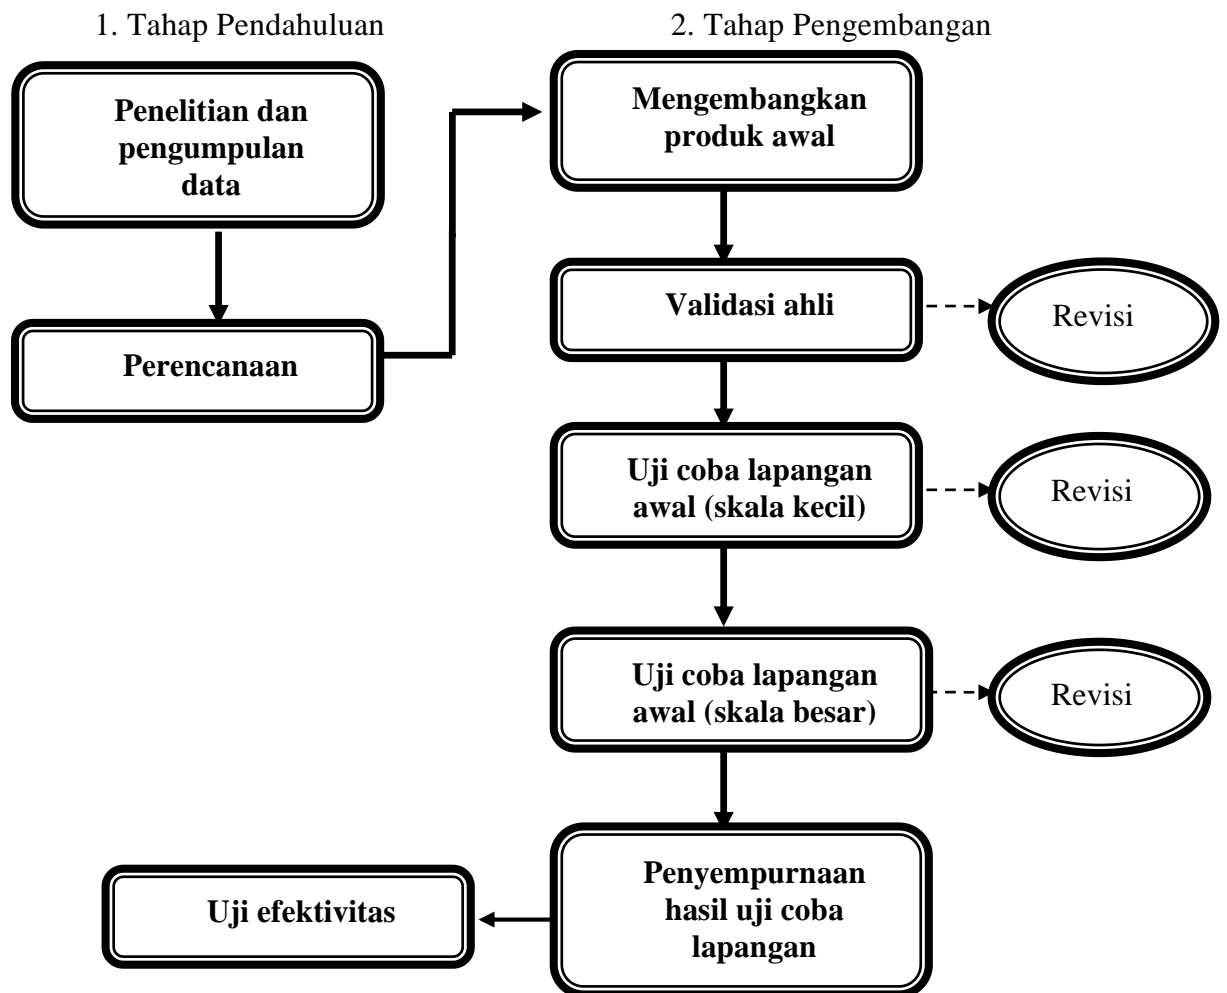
1. Tahap Pendahuluan

2. Tahap Pengembangan

Penelitian dan pengumpulan data

Perencanaan

Mengembangkan produk awal

Validasi ahli

Revisi

Uji coba lapangan awal (skala kecil)

Revisi

Uji coba lapangan awal (skala besar)

Revisi

Penyempurnaan hasil uji coba lapangan

Uji efektivitas